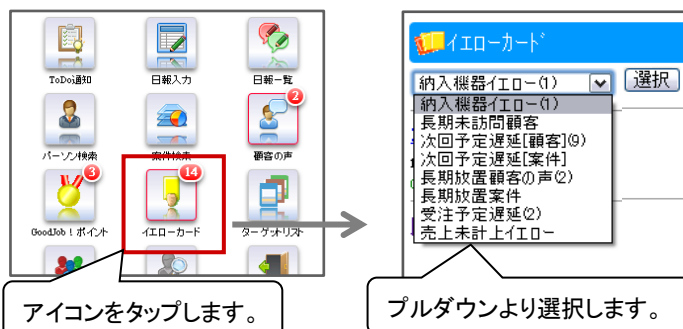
ToDo通知
日報入力
日報一覧
2
パーソン検索
案件検索
顧客の声
3
GoodJob！ポイント
14
イエローカード
ターゲットリスト
アイコンをタップします。

イエローカード
納入機器イエロー(1)
選択
納入機器イエロー(1)
長期未訪問顧客
次回予定遅延[顧客](9)
次回予定遅延[案件]
長期放置顧客の声(2)
長期放置案件
受注予定遅延(2)
売上未計上イエロー
プルダウンより選択します。